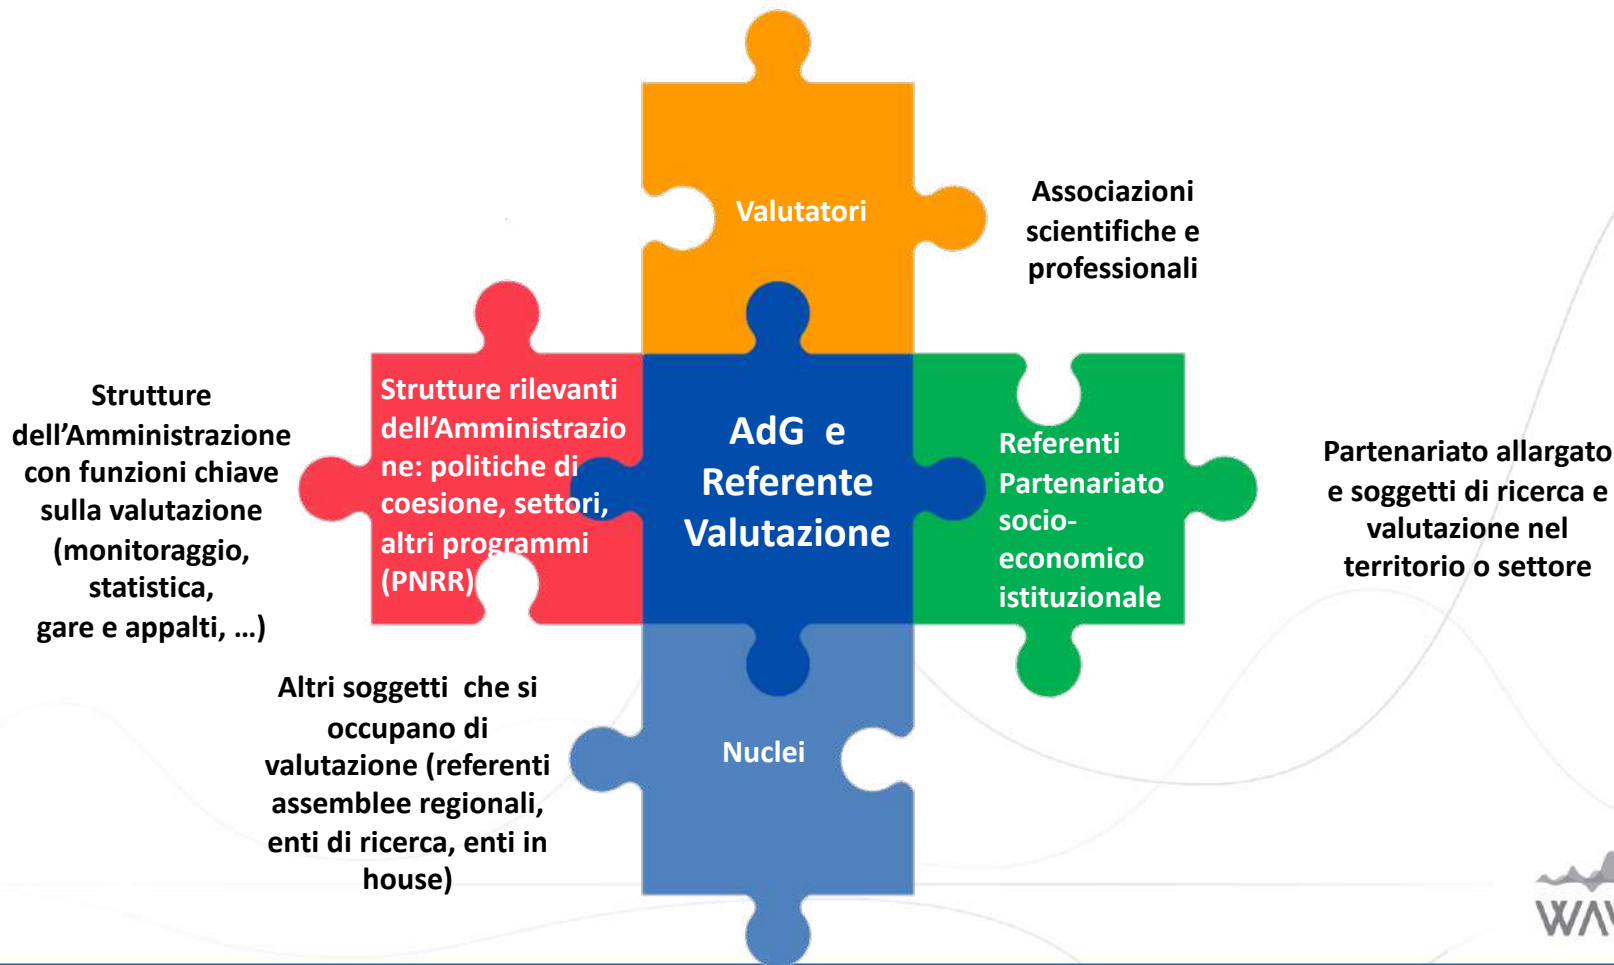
Valutatori

Associazioni scientifiche e professionali

Strutture dell'Amministrazione con funzioni chiave sulla valutazione (monitoraggio, statistica, gare e appalti, …)

Strutture rilevanti dell'Amministrazione: politiche di coesione, settori, altri programmi (PNRR)

AdG e Referente Valutazione

Referenti Partenariato socio-economico istituzionale

Partenariato allargato e soggetti di ricerca e valutazione nel territorio o settore

Altri soggetti che si occupano di valutazione (referenti assemblee regionali, enti di ricerca, enti in house)

Nuclei

WA